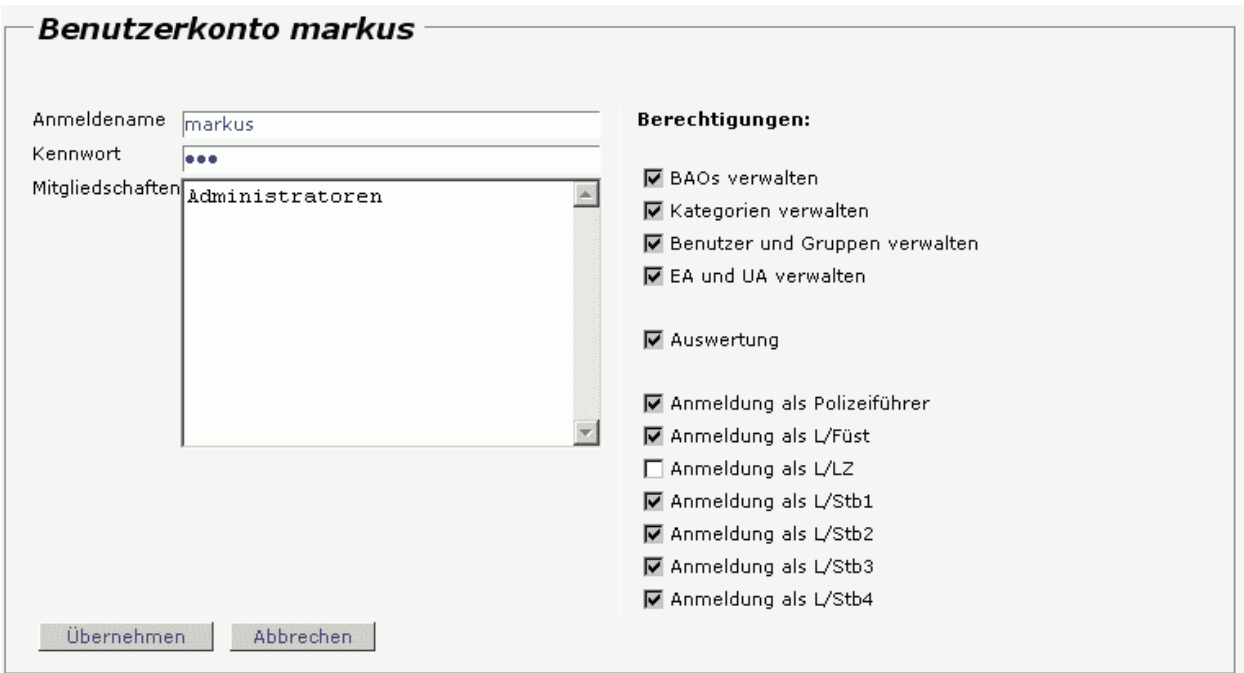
Benutzerkonto markus

Anmeldename markus
Kennwort •••
Mitgliedschaften Administratoren

Berechtigungen:

☑ BAOs verwalten
☑ Kategorien verwalten
☑ Benutzer und Gruppen verwalten
☑ EA und UA verwalten

☑ Auswertung

☑ Anmeldung als Polizeiführer
☑ Anmeldung als L/Füst
☐ Anmeldung als L/LZ
☑ Anmeldung als L/Stb1
☑ Anmeldung als L/Stb2
☑ Anmeldung als L/Stb3
☑ Anmeldung als L/Stb4

Übernehmen Abbrechen